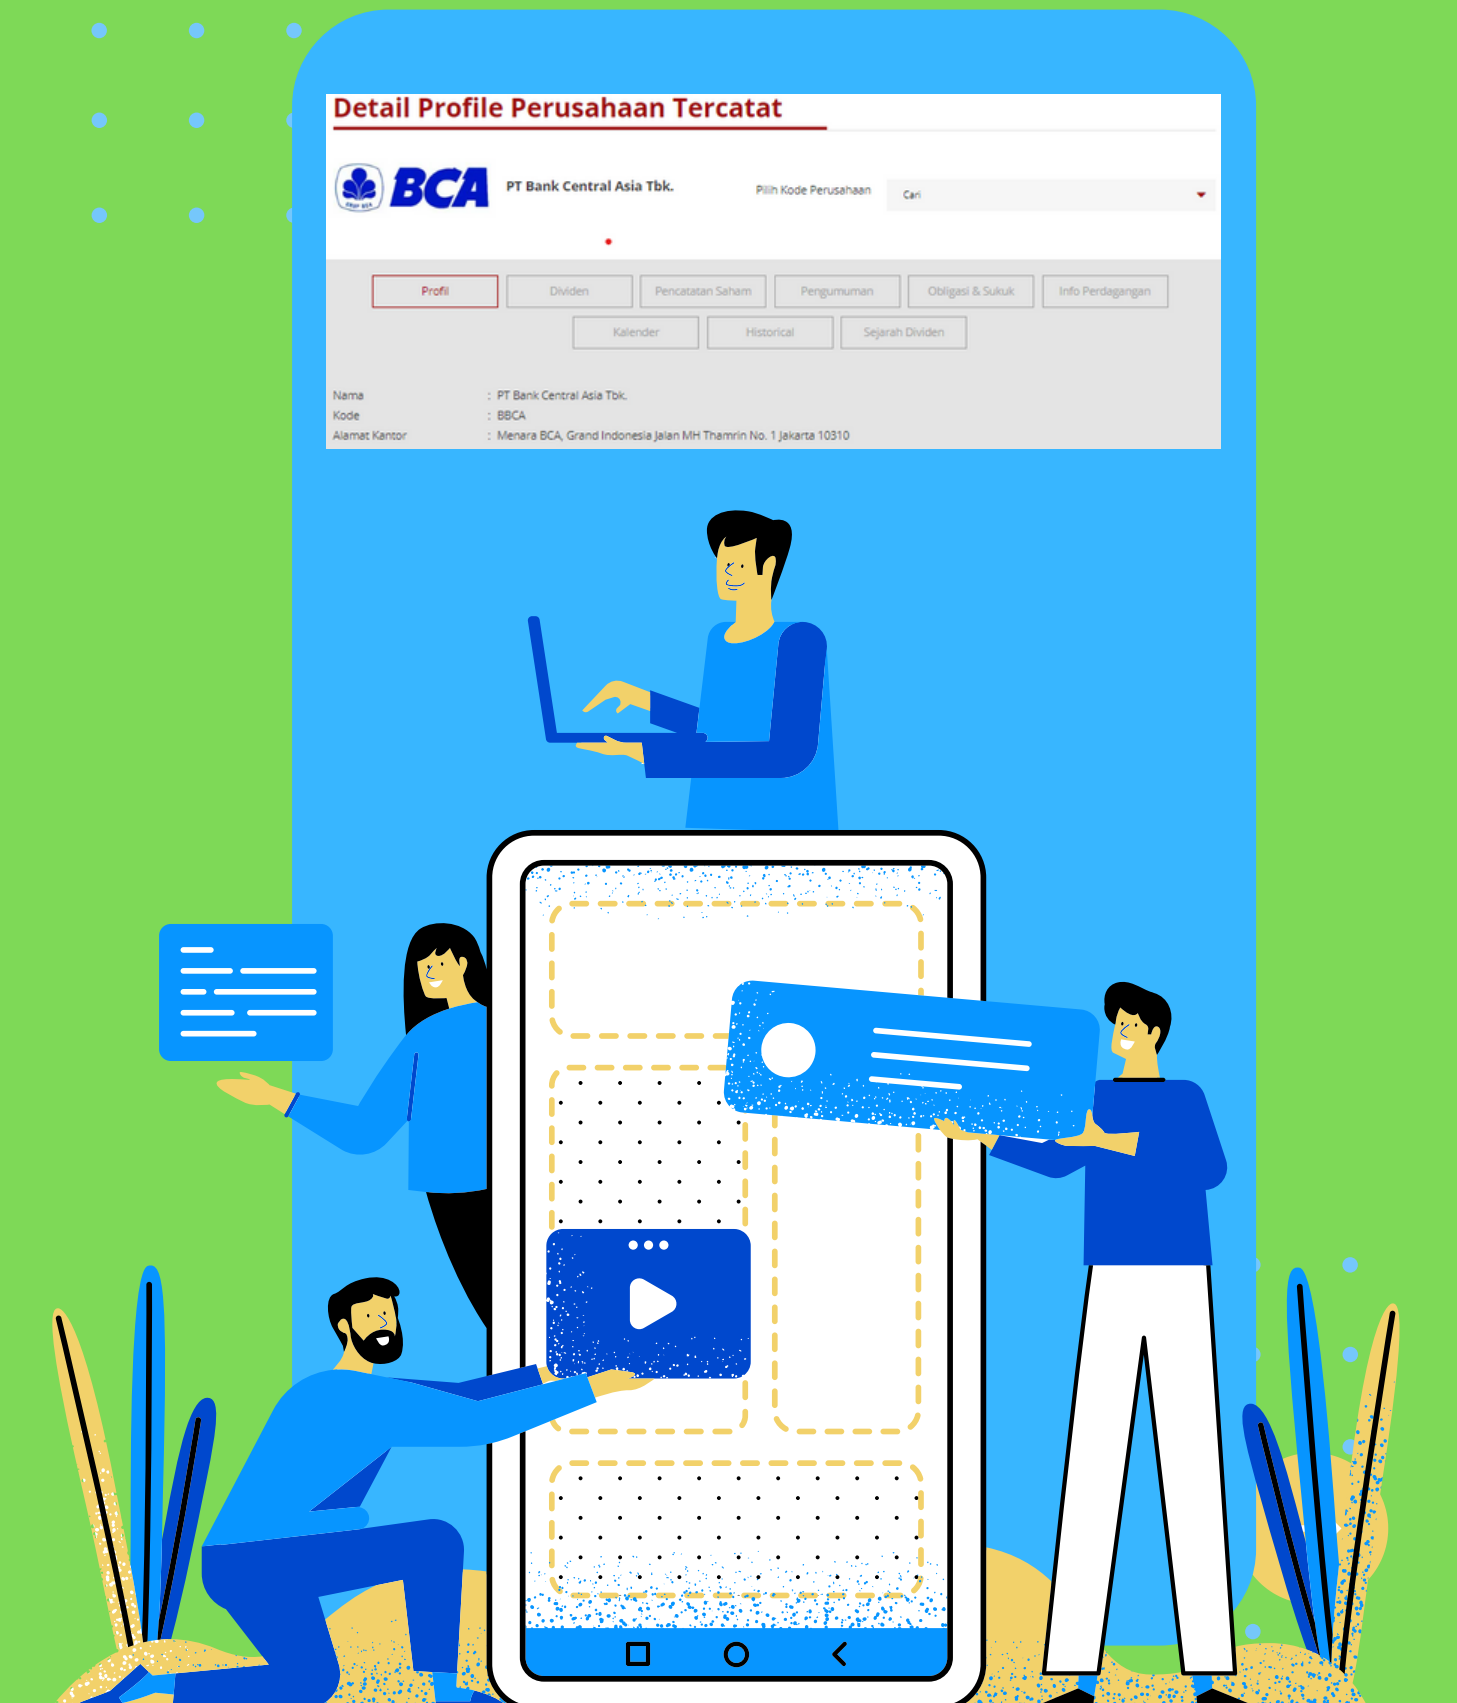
Detail Profile Perusahaan Tercatat

BCA

PT Bank Central Asia Tbk.

Pilih Kode Perusahaan

Cari

Profil

Dividen

Pencatatan Saham

Pengumuman

Obligasi & Sukuk

Info Perdagangan

Kalender

Historical

Sejarah Dividen

| | |
|---|---|
| Nama | : PT Bank Central Asia Tbk. |
| Kode | : BBCA |
| Alamat Kantor | : Menara BCA, Grand Indonesia Jalan MH Thamrin No. 1 Jakarta 10310 |